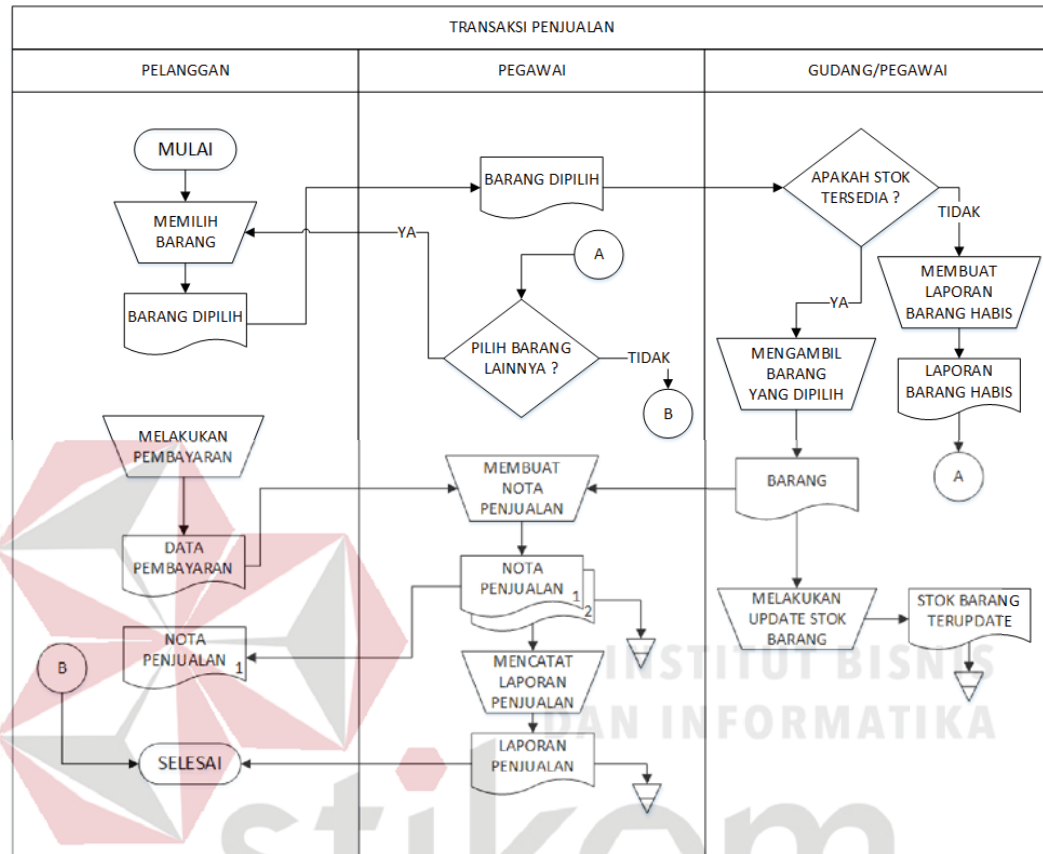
TRANSAKSI PENJUALAN

PELANGGAN

PEGAWAI

GUDANG/PEGAWAI

MULAI

MEMILIH BARANG

BARANG DIPILIH

BARANG DIPILIH

YA

A

PILIH BARANG LAINNYA ?

TIDAK

B

APAKAH STOK TERSEDIA ?

TIDAK

MEMBUAT LAPORAN BARANG HABIS

YA

MENGAMBIL BARANG YANG DIPILIH

LAPORAN BARANG HABIS

A

MELAKUKAN PEMBAYARAN

DATA PEMBAYARAN

MEMBUAT NOTA PENJUALAN

BARANG

NOTA PENJUALAN 1 2

MELAKUKAN UPDATE STOK BARANG

STOK BARANG TERUPDATE

B

NOTA PENJUALAN 1

MENCATAT LAPORAN PENJUALAN

LAPORAN PENJUALAN

SELESAI

INSTITUT BISNIS DAN INFORMATIKA

stikom